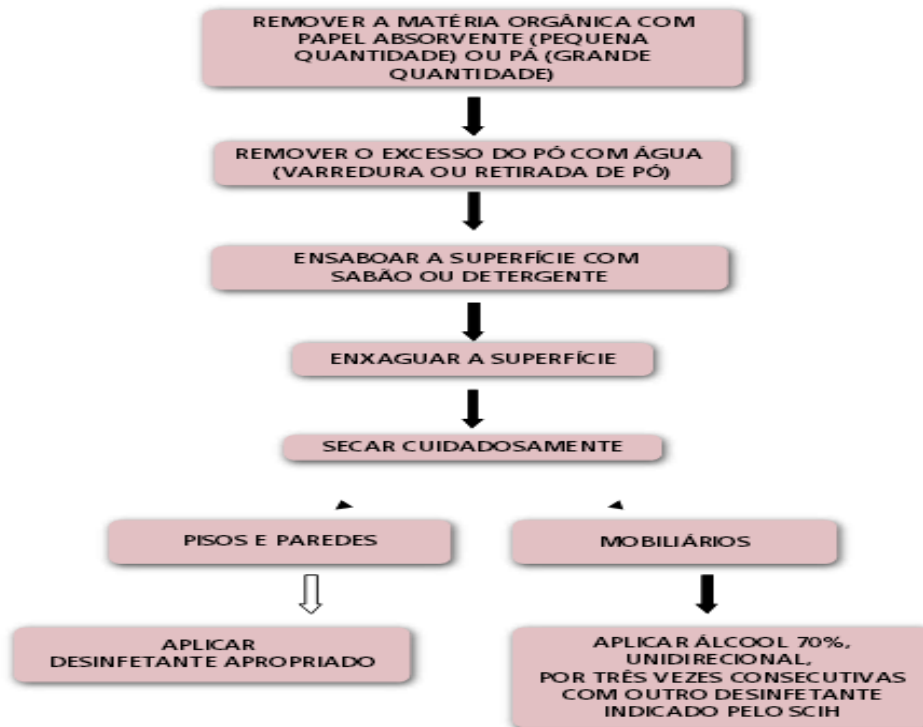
REMOVER A MATÉRIA ORGÂNICA COM PAPEL ABSORVENTE (PEQUENA QUANTIDADE) OU PÁ (GRANDE QUANTIDADE)

REMOVER O EXCESSO DO PÓ COM ÁGUA (VARREDURA OU RETIRADA DE PÓ)

ENSABOAR A SUPERFÍCIE COM SABÃO OU DETERGENTE

ENXAGUAR A SUPERFÍCIE

SECAR CUIDADOSAMENTE

PISOS E PAREDES

MOBILIÁRIOS

APLICAR DESINFETANTE APROPRIADO

APLICAR ÁLCOOL 70%, UNIDIRECIONAL, POR TRÊS VEZES CONSECUTIVAS COM OUTRO DESINFETANTE INDICADO PELO SCIH